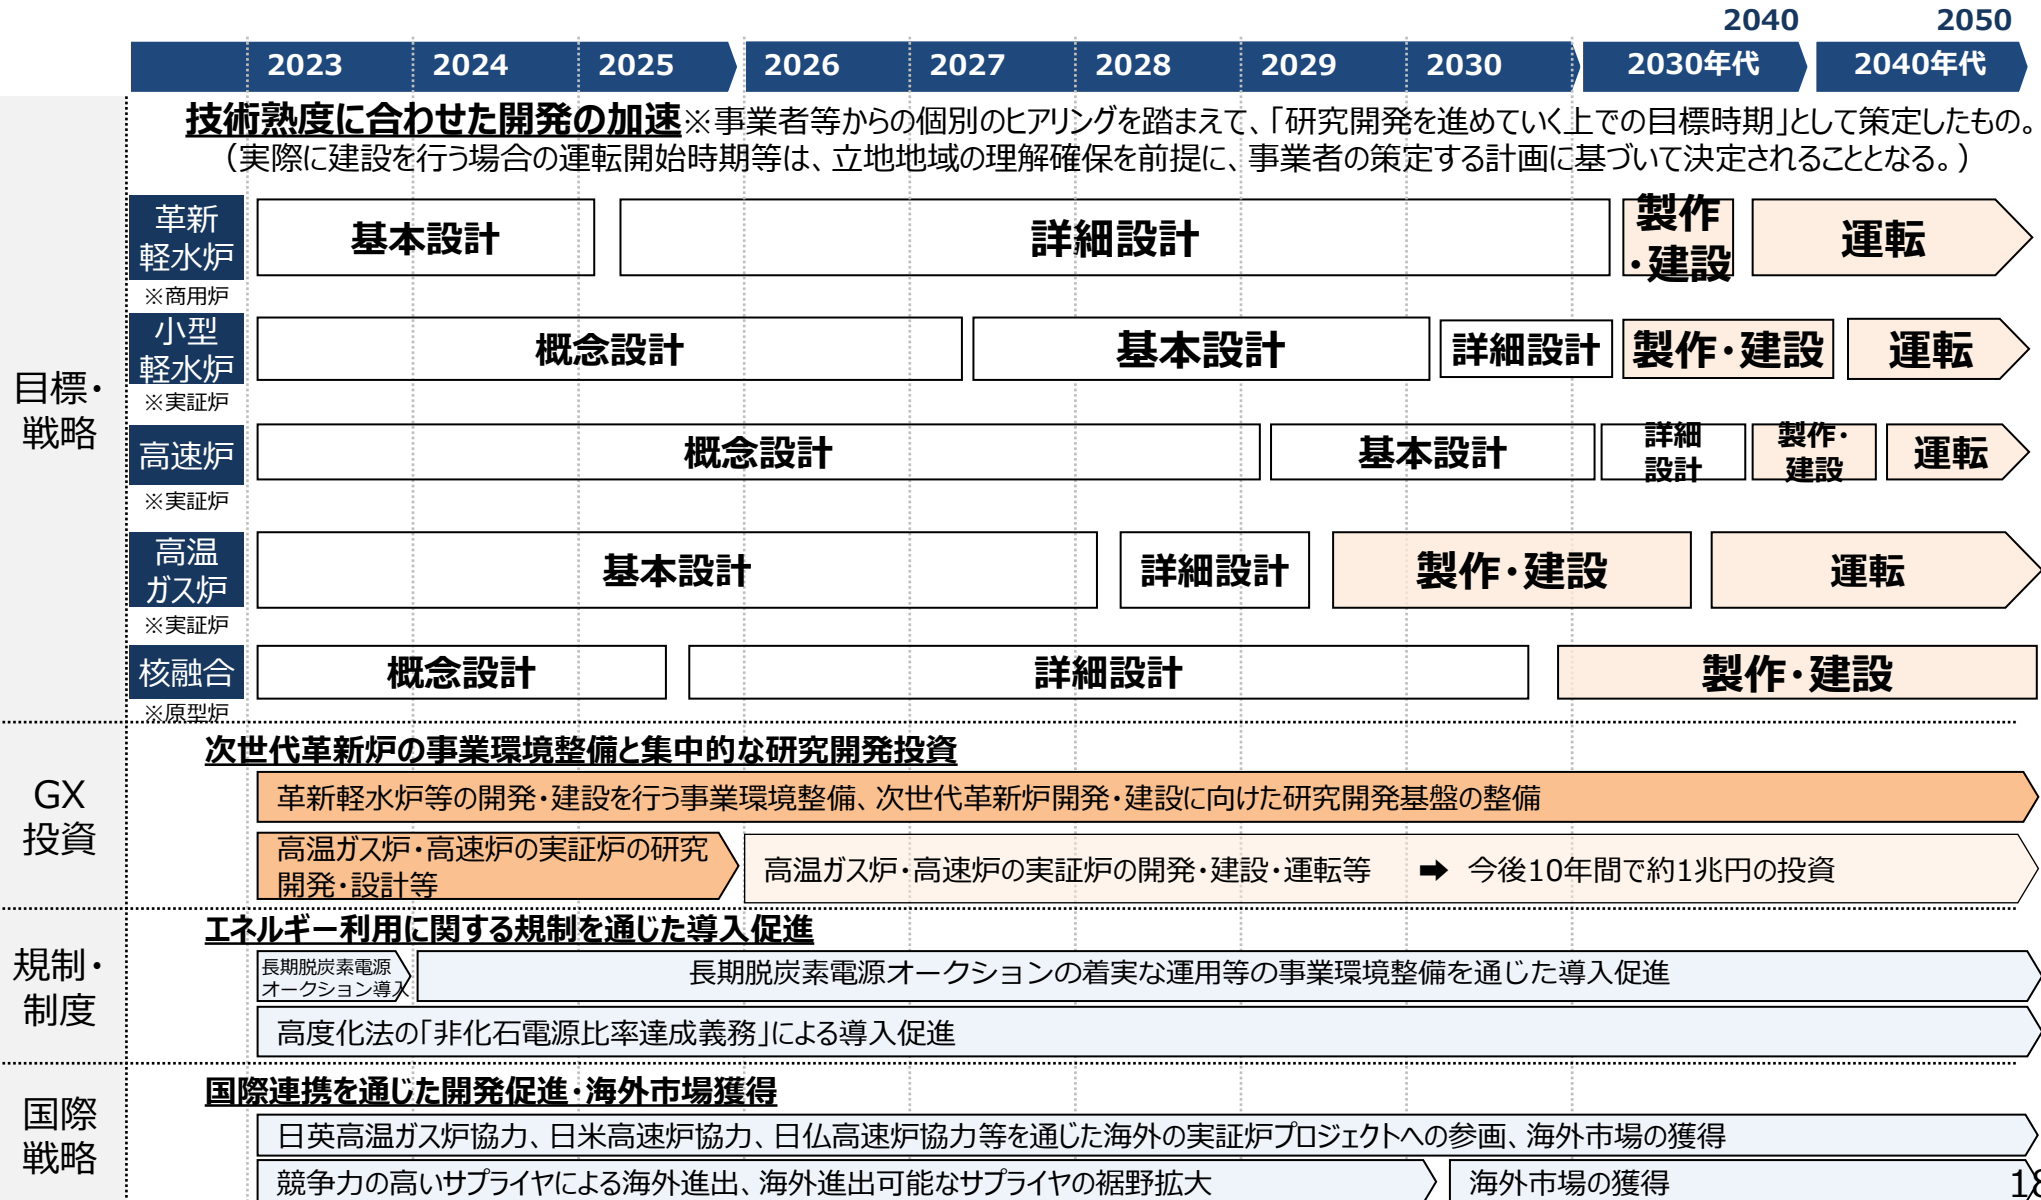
2040 2050

2023 2024 2025 2026 2027 2028 2029 2030 2030年代 2040年代

技術熟度に合わせた開発の加速※事業者等からの個別のヒアリングを踏まえて、「研究開発を進めていく上での目標時期」として策定したもの。
（実際に建設を行う場合の運転開始時期等は、立地地域の理解確保を前提に、事業者の策定する計画に基づいて決定されることとなる。）

目標・戦略

革新軽水炉 ※商用炉
基本設計 詳細設計 製作・建設 運転

小型軽水炉 ※実証炉
概念設計 基本設計 詳細設計 製作・建設 運転

高速炉 ※実証炉
概念設計 基本設計 詳細設計 製作・建設 運転

高温ガス炉 ※実証炉
基本設計 詳細設計 製作・建設 運転

核融合 ※原型炉
概念設計 詳細設計 製作・建設

GX投資

次世代革新炉の事業環境整備と集中的な研究開発投資
革新軽水炉等の開発・建設を行う事業環境整備、次世代革新炉開発・建設に向けた研究開発基盤の整備
高温ガス炉・高速炉の実証炉の研究開発・設計等
高温ガス炉・高速炉の実証炉の開発・建設・運転等 ➡ 今後10年間で約1兆円の投資

規制・制度

エネルギー利用に関する規制を通じた導入促進
長期脱炭素電源オークション導入
長期脱炭素電源オークションの着実な運用等の事業環境整備を通じた導入促進
高度化法の「非化石電源比率達成義務」による導入促進

国際戦略

国際連携を通じた開発促進・海外市場獲得
日英高温ガス炉協力、日米高速炉協力、日仏高速炉協力等を通じた海外の実証炉プロジェクトへの参画、海外市場の獲得
競争力の高いサプライヤによる海外進出、海外進出可能なサプライヤの裾野拡大
海外市場の獲得

1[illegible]